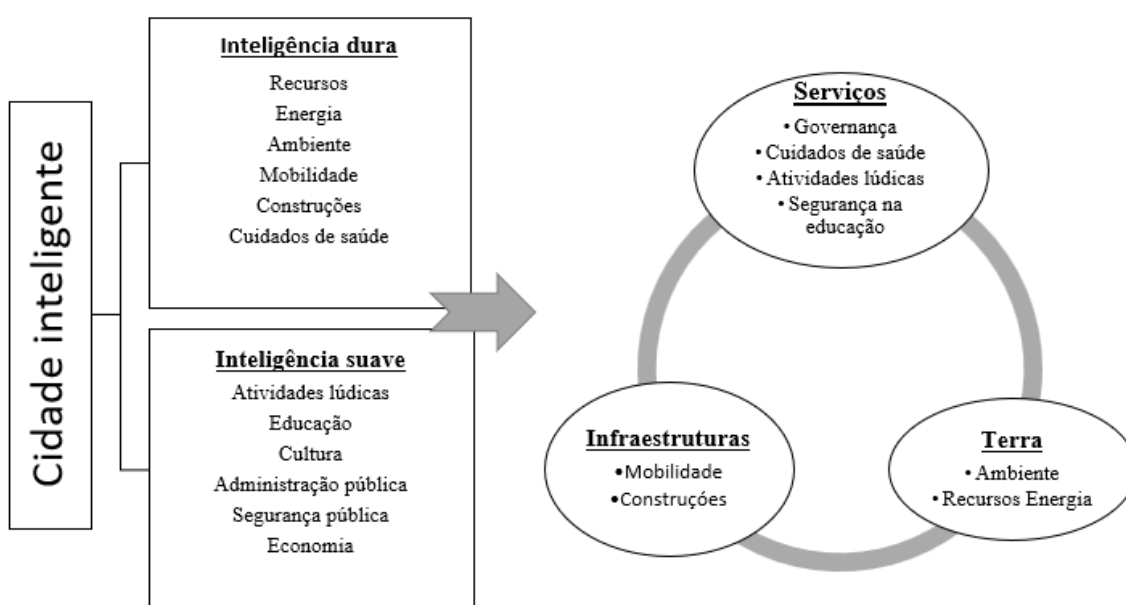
Cidade inteligente

Inteligência dura
Recursos
Energia
Ambiente
Mobilidade
Construções
Cuidados de saúde

Inteligência suave
Atividades lúdicas
Educação
Cultura
Administração pública
Segurança pública
Economia

Serviços
• Governança
• Cuidados de saúde
• Atividades lúdicas
• Segurança na educação

Infraestruturas
•Mobilidade
•Construções

Terra
• Ambiente
• Recursos Energia